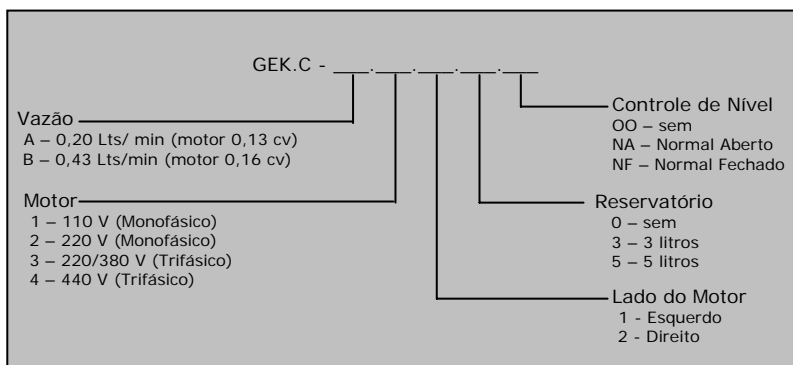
GEK.C - ___.___.___.___.___

Vazão
A – 0,20 Lts/ min (motor 0,13 cv)
B – 0,43 Lts/min (motor 0,16 cv)

Motor
1 – 110 V (Monofásico)
2 – 220 V (Monofásico)
3 – 220/380 V (Trifásico)
4 – 440 V (Trifásico)

Controle de Nível
OO – sem
NA – Normal Aberto
NF – Normal Fechado

Reservatório
0 – sem
3 – 3 litros
5 – 5 litros

Lado do Motor
1 - Esquerdo
2 - Direito